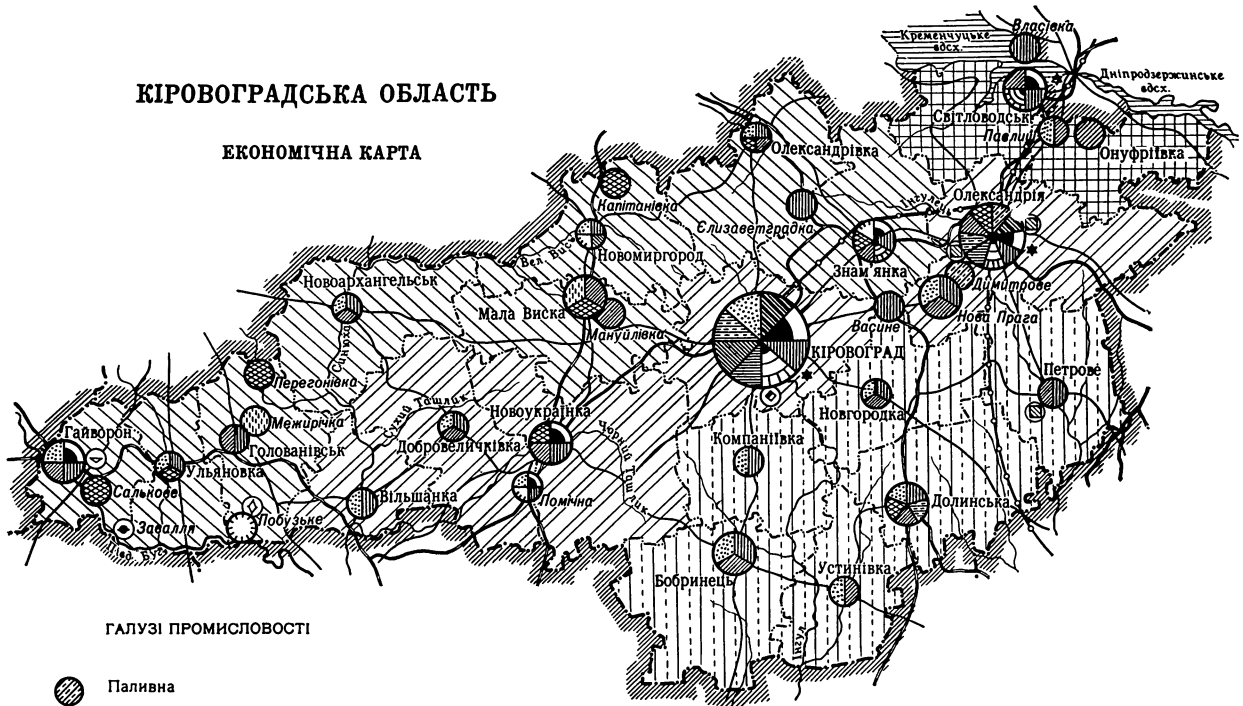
КІРОВОГРАДСЬКА ОБЛАСТЬ

ЕКОНОМІЧНА КАРТА

Кременчуцьке вдсх.
Власівка
Дніпродзержинське вдсх.
Світловодськ
Павлиш
Онуфріївка
Олександрівка
Олександрія
Інгулець
Капітанівка
Єлизаветградка
Вел. Виска
Новомиргород
Знам'янка
Димитрове
Новоархангельськ
Мала Виска
Маньківка
Васине
Нова Прага
Синюха
КІРОВОГРАД
Петрове
Перегонівка
Сухий Ташлик
Новгородка
Межирічка
Новоукраїнка
Чорний Ташлик
Гайворон
Голованівськ
Добровеличківка
Компаніївка
Ульяновка
Сальково
Вільшанка
Помічна
Долинська
Завалля
Побузьке
Пд. Буг
Бобринець
Устинівка
Інгул

ГАЛУЗІ ПРОМИСЛОВОСТІ

Паливна